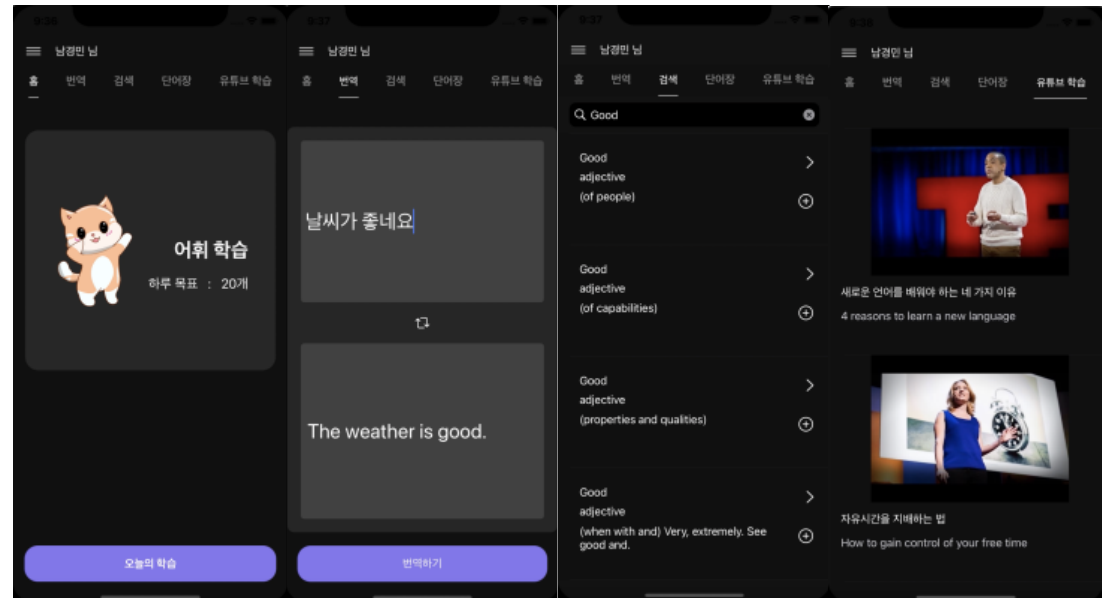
9:39

남경민 님

홈 번역 검색 단어장 유튜브 학습

어휘 학습

하루 목표 : 20개

오늘의 학습

9:37

남경민 님

홈 번역 검색 단어장 유튜브 학습

날씨가 좋네요

The weather is good.

번역하기

9:37

남경민 님

홈 번역 검색 단어장 유튜브 학습

Good

Good
adjective
(of people)

Good
adjective
(of capabilities)

Good
adjective
(properties and qualities)

Good
adjective
(when with and) Very, extremely. See good and.

9:38

남경민 님

홈 번역 검색 단어장 유튜브 학습

새로운 언어를 배워야 하는 네 가지 이유

4 reasons to learn a new language

자유시간을 지배하는 법

How to gain control of your free time